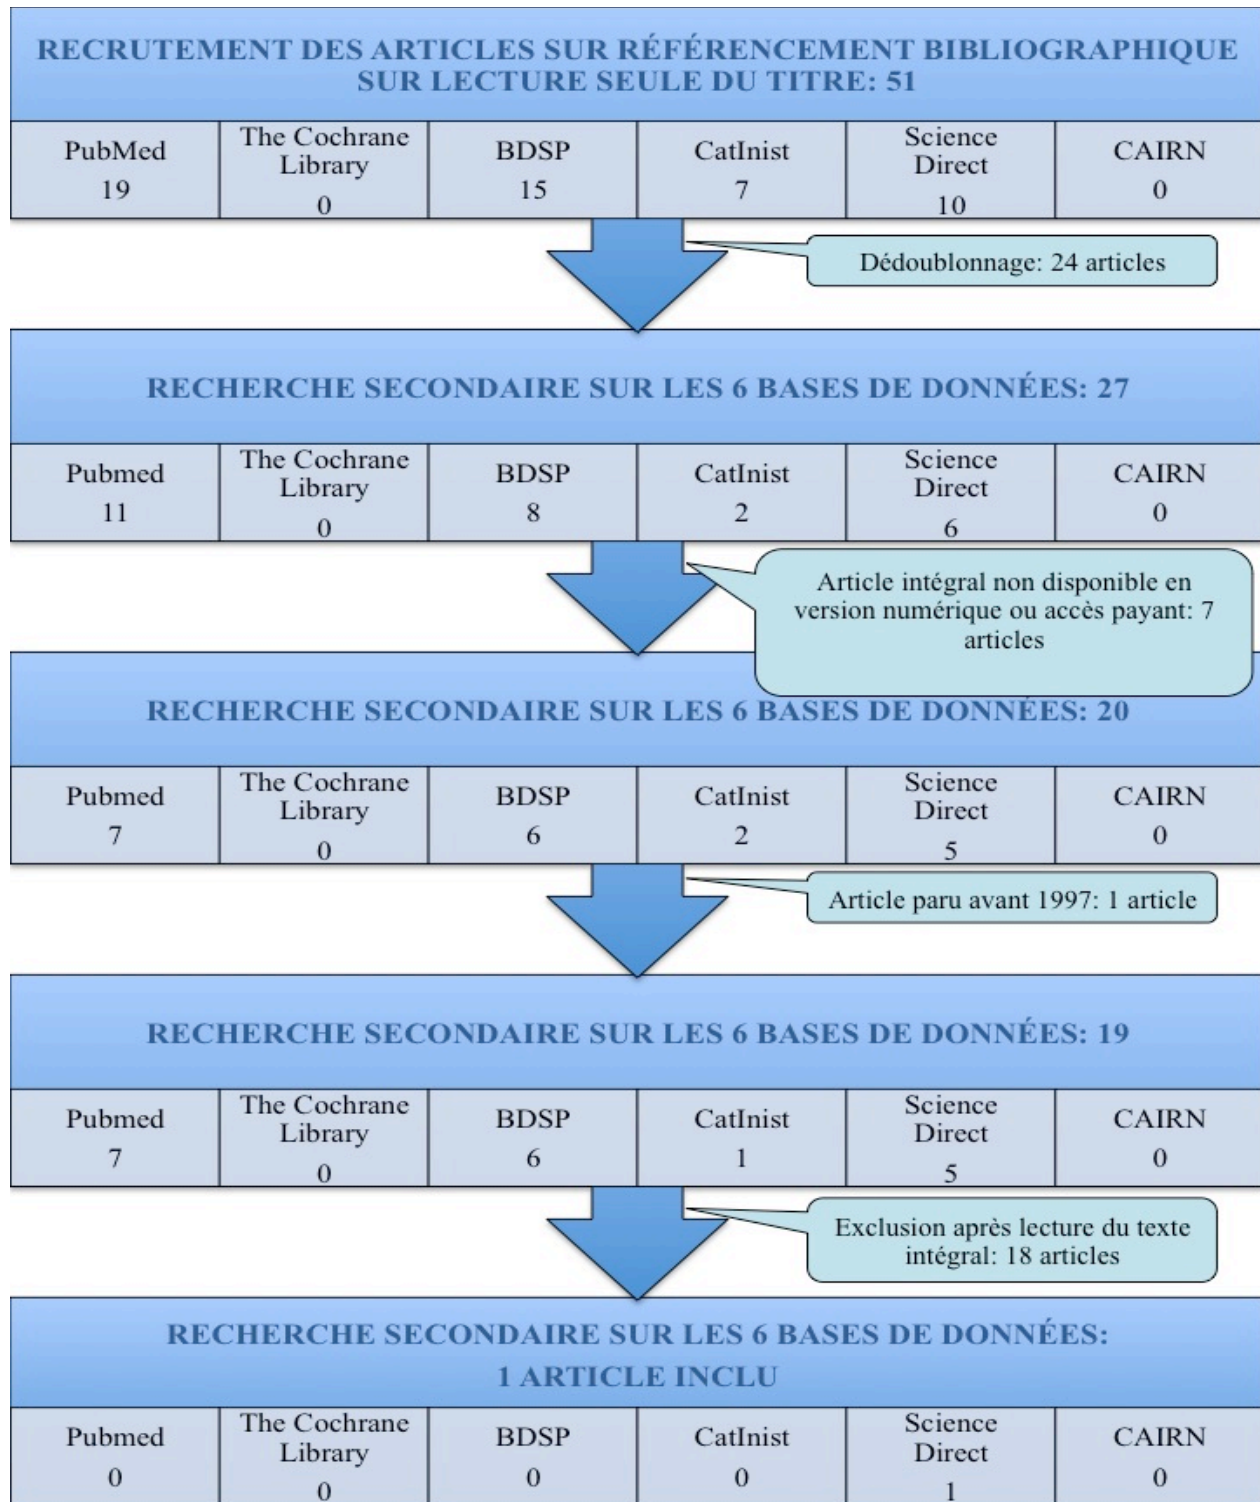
RECRUTEMENT DES ARTICLES SUR RÉFÉRENCEMENT BIBLIOGRAPHIQUE SUR LECTURE SEULE DU TITRE: 51

| PubMed 19 | The Cochrane Library 0 | BDSP 15 | CatInist 7 | Science Direct 10 | CAIRN 0 |
|---|---|---|---|---|---|

Dédoublonnage: 24 articles

RECHERCHE SECONDAIRE SUR LES 6 BASES DE DONNÉES: 27

| Pubmed 11 | The Cochrane Library 0 | BDSP 8 | CatInist 2 | Science Direct 6 | CAIRN 0 |
|---|---|---|---|---|---|

Article intégral non disponible en version numérique ou accès payant: 7 articles

RECHERCHE SECONDAIRE SUR LES 6 BASES DE DONNÉES: 20

| Pubmed 7 | The Cochrane Library 0 | BDSP 6 | CatInist 2 | Science Direct 5 | CAIRN 0 |
|---|---|---|---|---|---|

Article paru avant 1997: 1 article

RECHERCHE SECONDAIRE SUR LES 6 BASES DE DONNÉES: 19

| Pubmed 7 | The Cochrane Library 0 | BDSP 6 | CatInist 1 | Science Direct 5 | CAIRN 0 |
|---|---|---|---|---|---|

Exclusion après lecture du texte intégral: 18 articles

RECHERCHE SECONDAIRE SUR LES 6 BASES DE DONNÉES: 1 ARTICLE INCLU

| Pubmed 0 | The Cochrane Library 0 | BDSP 0 | CatInist 0 | Science Direct 1 | CAIRN 0 |
|---|---|---|---|---|---|